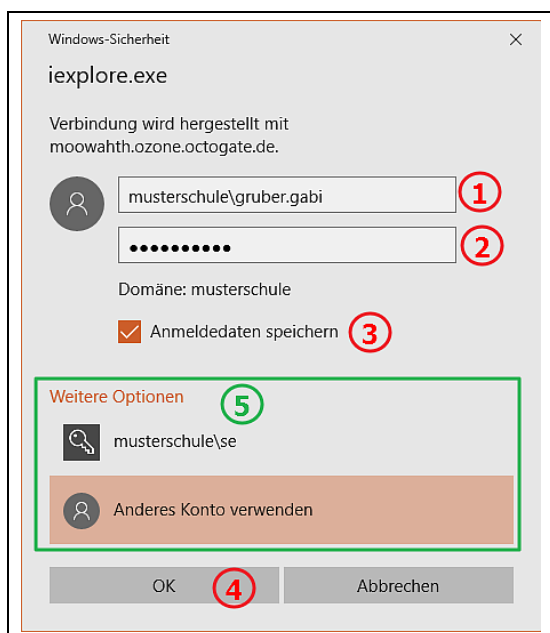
Windows-Sicherheit ×

iexplore.exe

Verbindung wird hergestellt mit moowahth.ozone.octogate.de.

musterschule\gruber.gabi ①

•••••••••• ②

Domäne: musterschule

Anmeldedaten speichern ③

Weitere Optionen ⑤

musterschule\se

Anderes Konto verwenden

OK ④ Abbrechen